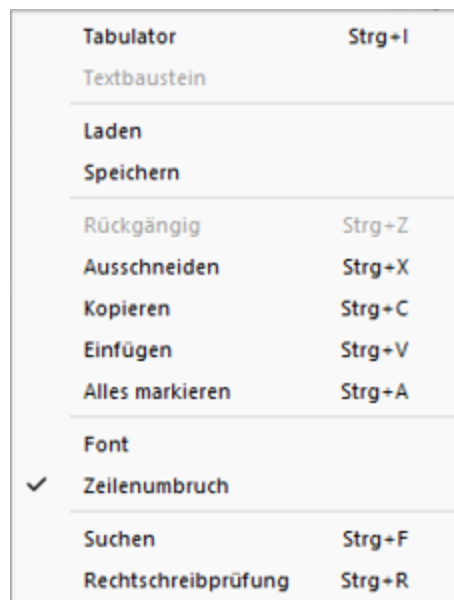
Tabulator Strg+I
Textbaustein

Laden
Speichern

Rückgängig Strg+Z
Ausschneiden Strg+X
Kopieren Strg+C
Einfügen Strg+V
Alles markieren Strg+A

Font
✓ Zeilenumbruch

Suchen Strg+F
Rechtschreibprüfung Strg+R